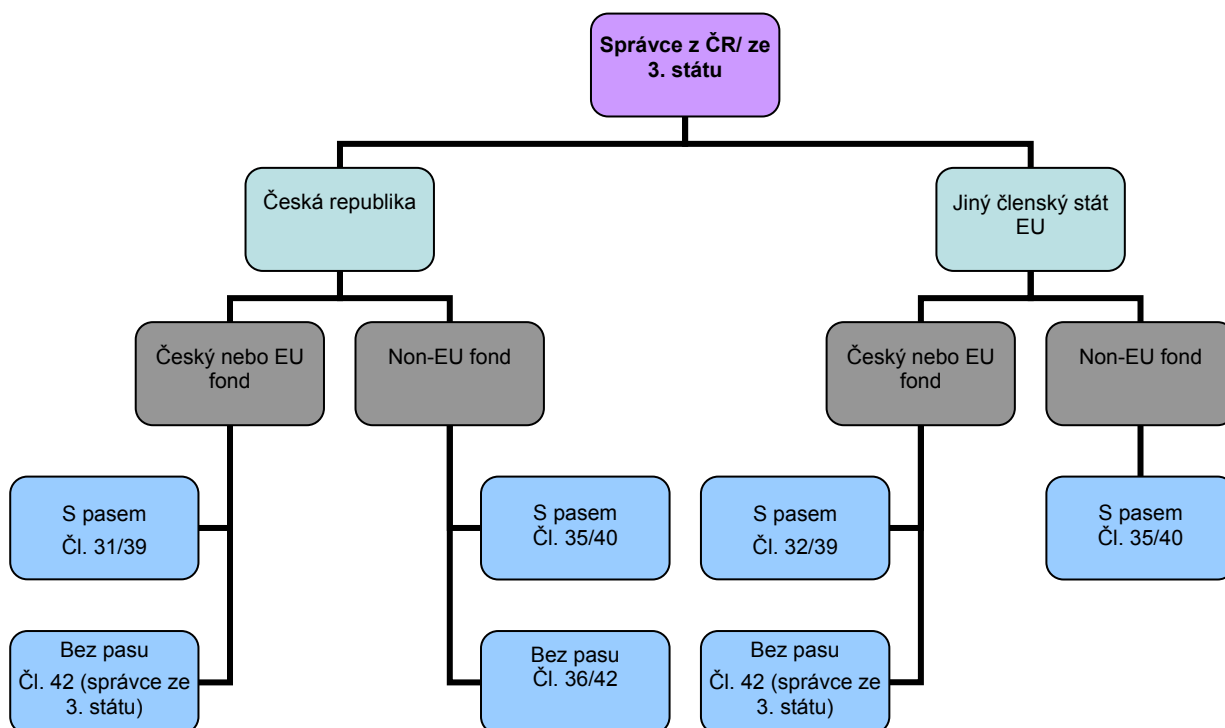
Správce z ČR/ ze 3. státu

Česká republika

Jiný členský stát EU

Český nebo EU fond

Non-EU fond

Český nebo EU fond

Non-EU fond

S pasem
Čl. 31/39

Bez pasu
Čl. 42 (správce ze 3. státu)

S pasem
Čl. 35/40

Bez pasu
Čl. 36/42

S pasem
Čl. 32/39

Bez pasu
Čl. 42 (správce ze 3. státu)

S pasem
Čl. 35/40